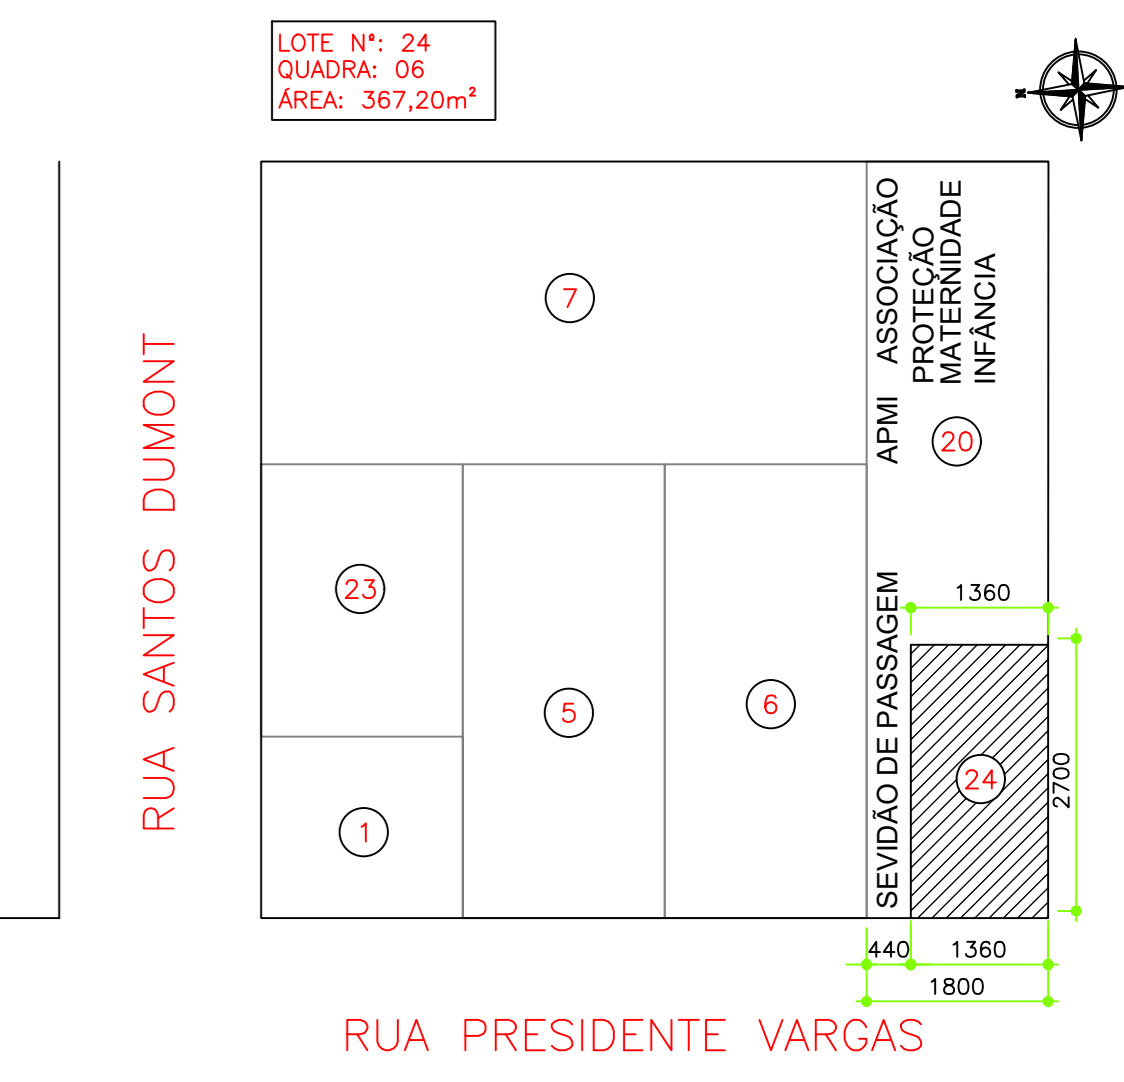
LOTE Nº: 24
QUADRA: 06
ÁREA: 367,20m²

N

RUA SANTOS DUMONT

7

APMI ASSOCIAÇÃO PROTEÇÃO MATERNIDADE INFÂNCIA

20

23

5

6

1

SEVIDÃO DE PASSAGEM

1360

24

2700

440 1360

1800

RUA PRESIDENTE VARGAS